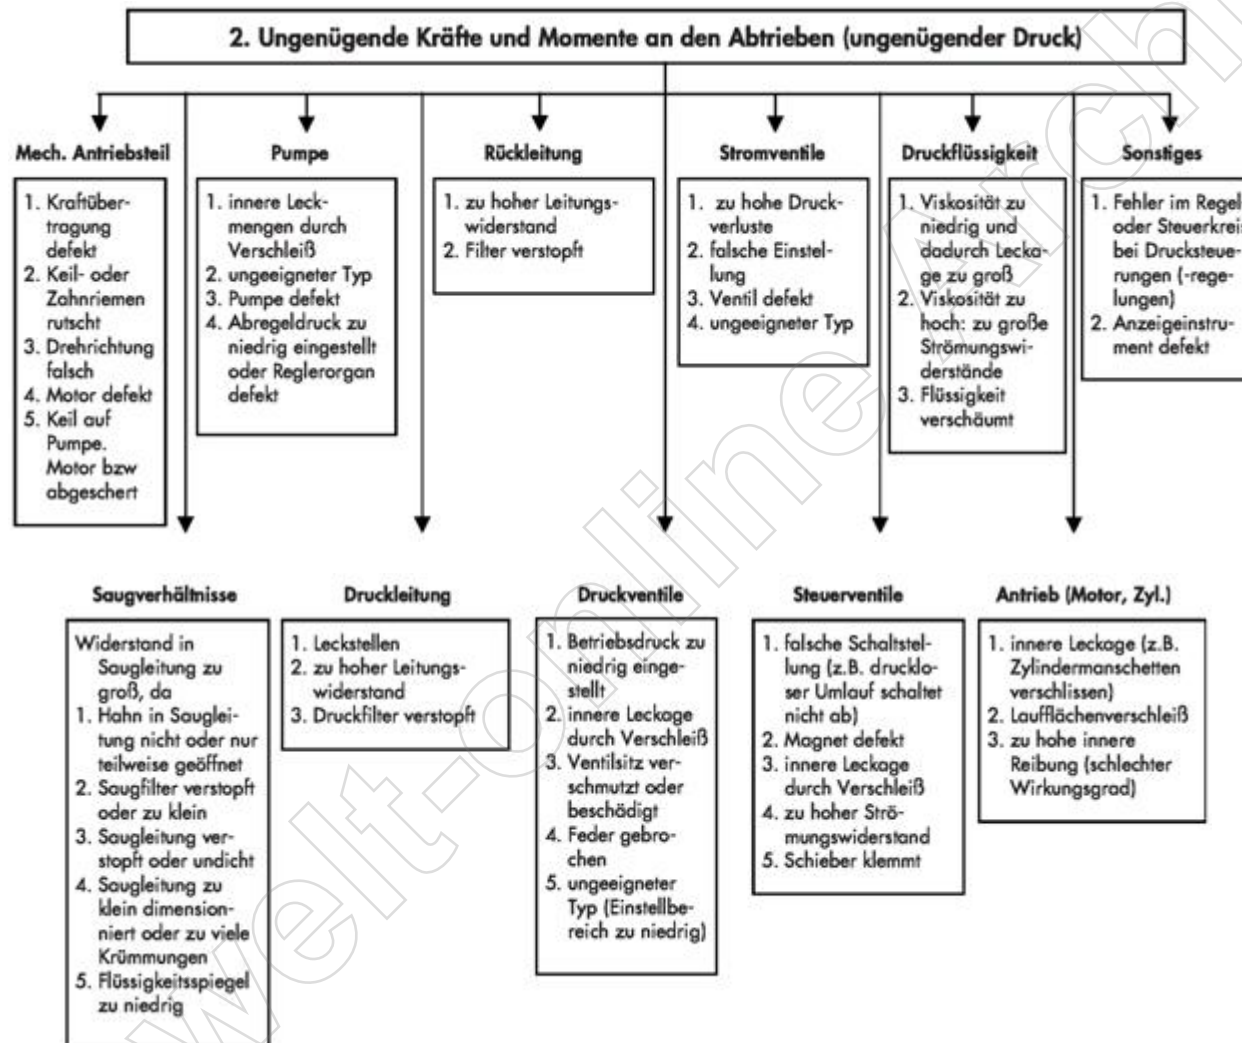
2. Ungenügende Kräfte und Momente an den Abtrieben (ungenügender Druck)

Mech. Antriebsteil

1. Kraftübertragung defekt
2. Keil- oder Zahnriemen rutscht
3. Drehrichtung falsch
4. Motor defekt
5. Keil auf Pumpe. Motor bzw abgeschert

Pumpe

1. innere Leckmengen durch Verschleiß
2. ungeeigneter Typ
3. Pumpe defekt
4. Abregeldruck zu niedrig eingestellt oder Reglerorgan defekt

Rückleitung

1. zu hoher Leitungswiderstand
2. Filter verstopft

Stromventile

1. zu hohe Druckverluste
2. falsche Einstellung
3. Ventil defekt
4. ungeeigneter Typ

Druckflüssigkeit

1. Viskosität zu niedrig und dadurch Leckage zu groß
2. Viskosität zu hoch: zu große Strömungswiderstände
3. Flüssigkeit verschäumt

Sonstiges

1. Fehler im Regel oder Steuerkrei bei Drucksteuerungen (-regelungen)
2. Anzeigeinstrument defekt

Saugverhältnisse

Widerstand in Saugleitung zu groß, da
1. Hahn in Saugleitung nicht oder nur teilweise geöffnet
2. Saugfilter verstopft oder zu klein
3. Saugleitung verstopft oder undicht
4. Saugleitung zu klein dimensioniert oder zu viele Krümmungen
5. Flüssigkeitsspiegel zu niedrig

Druckleitung

1. Leckstellen
2. zu hoher Leitungswiderstand
3. Druckfilter verstopft

Druckventile

1. Betriebsdruck zu niedrig eingestellt
2. innere Leckage durch Verschleiß
3. Ventilsitz verschmutzt oder beschädigt
4. Feder gebrochen
5. ungeeigneter Typ (Einstellbereich zu niedrig)

Steuerventile

1. falsche Schaltstellung (z.B. druckloser Umlauf schaltet nicht ab)
2. Magnet defekt
3. innere Leckage durch Verschleiß
4. zu hoher Strömungswiderstand
5. Schieber klemmt

Antrieb (Motor, Zyl.)

1. innere Leckage (z.B. Zylindermanschetten verschlissen)
2. Laufflächenverschleiß
3. zu hohe innere Reibung (schlechter Wirkungsgrad)

welt-online-arch